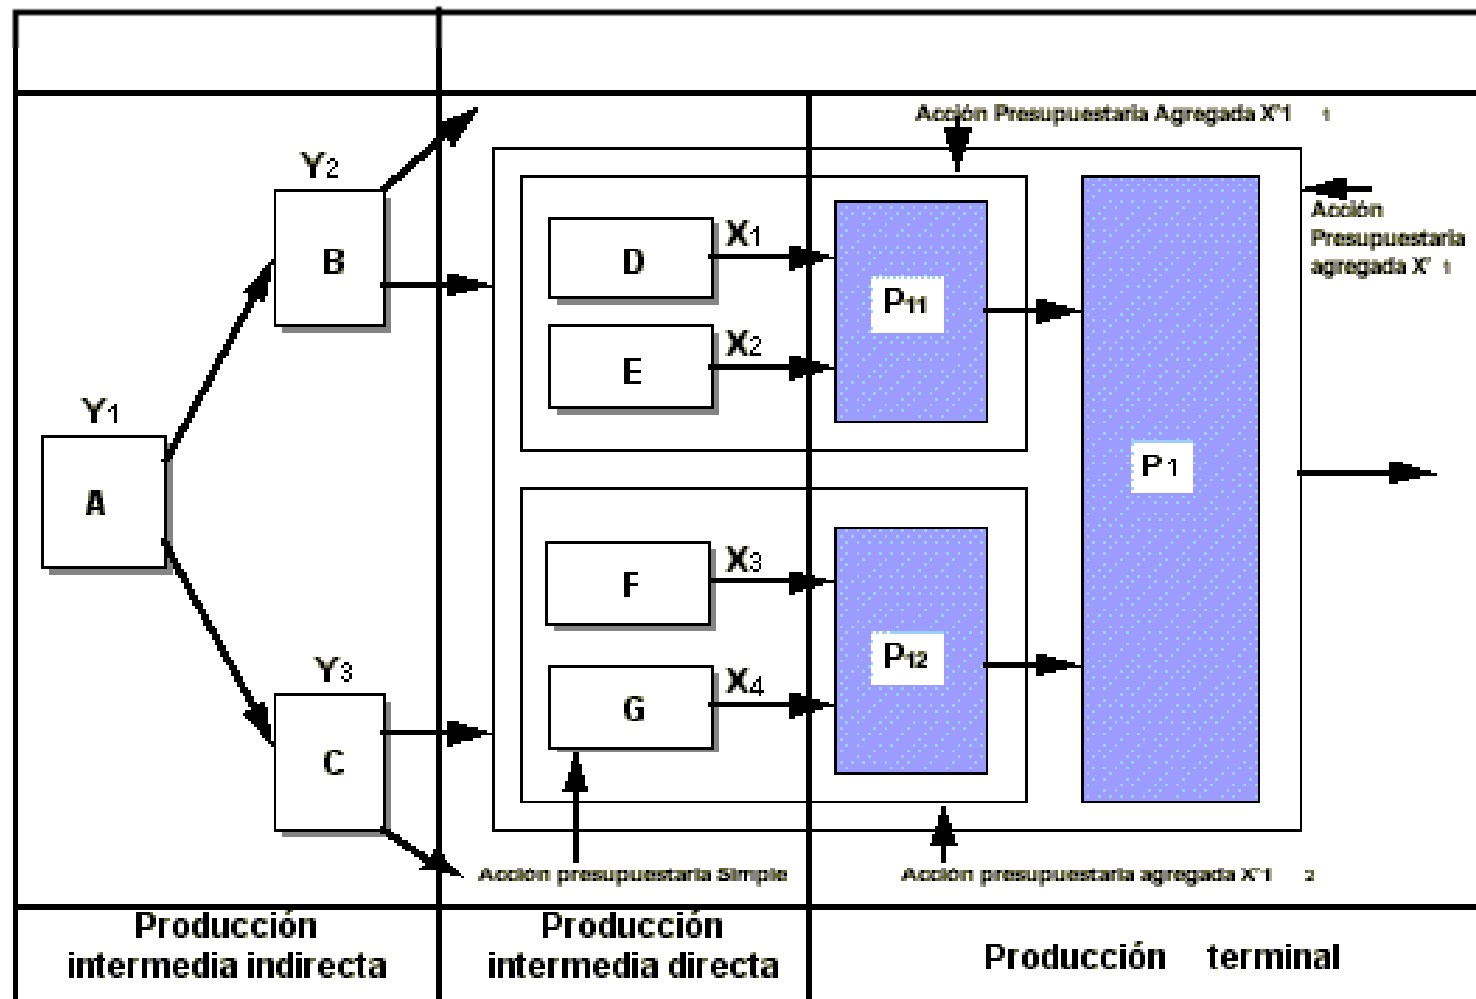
Acción Presupuestaria Agregada X'1 1

Y2

B

Y1

A

Y3

C

D

X1

E

X2

F

X3

G

X4

P11

P12

P1

Acción Presupuestaria agregada X' 1

Acción presupuestaria Simple

Acción presupuestaria agregada X'1 2

| Producción intermedia indirecta | Producción intermedia directa | Producción terminal |
|---|---|---|